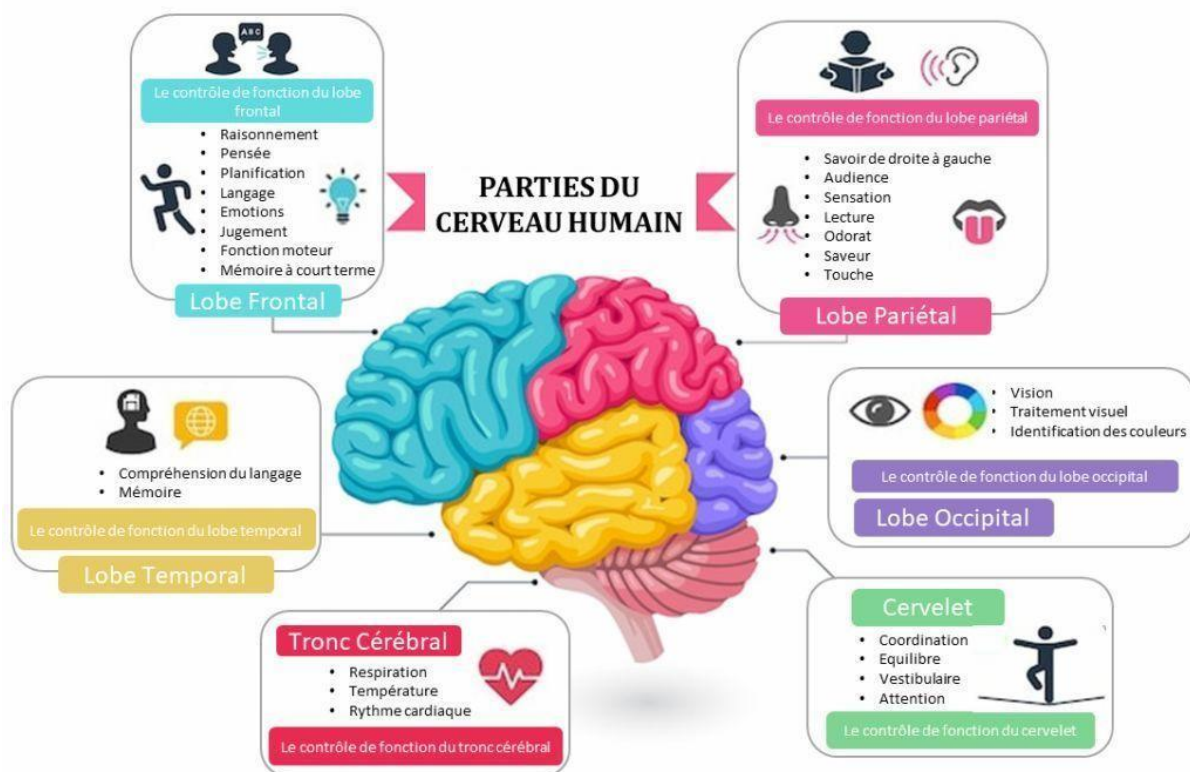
ABC

Le contrôle de fonction du lobe frontal

- Raisonnement
- Pensée
- Planification
- Langage
- Emotions
- Jugement
- Fonction moteur
- Mémoire à court terme

Lobe Frontal

PARTIES DU CERVEAU HUMAIN

Le contrôle de fonction du lobe pariétal

- Savoir de droite à gauche
- Audience
- Sensation
- Lecture
- Odorat
- Saveur
- Touche

Lobe Pariétal

- Compréhension du langage
- Mémoire

Le contrôle de fonction du lobe temporal

Lobe Temporal

- Vision
- Traitement visuel
- Identification des couleurs

Le contrôle de fonction du lobe occipital

Lobe Occipital

Tronc Cérébral

- Respiration
- Température
- Rythme cardiaque

Le contrôle de fonction du tronc cérébral

Cervelet

- Coordination
- Equilibre
- Vestibulaire
- Attention

Le contrôle de fonction du cervelet